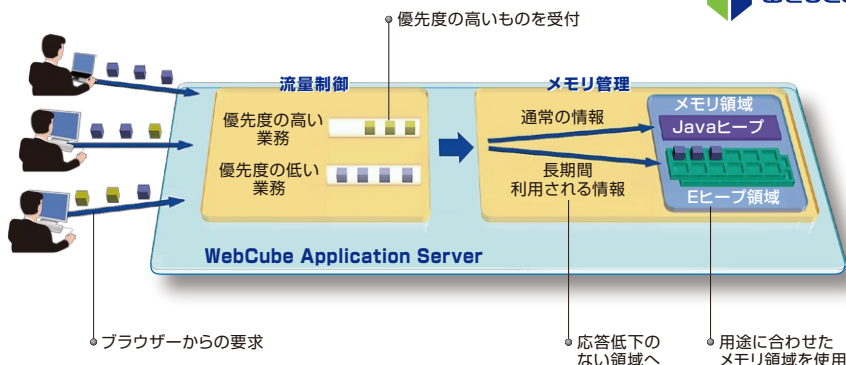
優先度の高いものを受付

流量制御

優先度の高い業務

優先度の低い業務

メモリ管理

通常の情報

長期間利用される情報

メモリ領域

Javaヒープ

Eヒープ領域

WebCube Application Server

ブラウザーからの要求

応答低下のない領域へ

用途に合わせたメモリ領域を使用